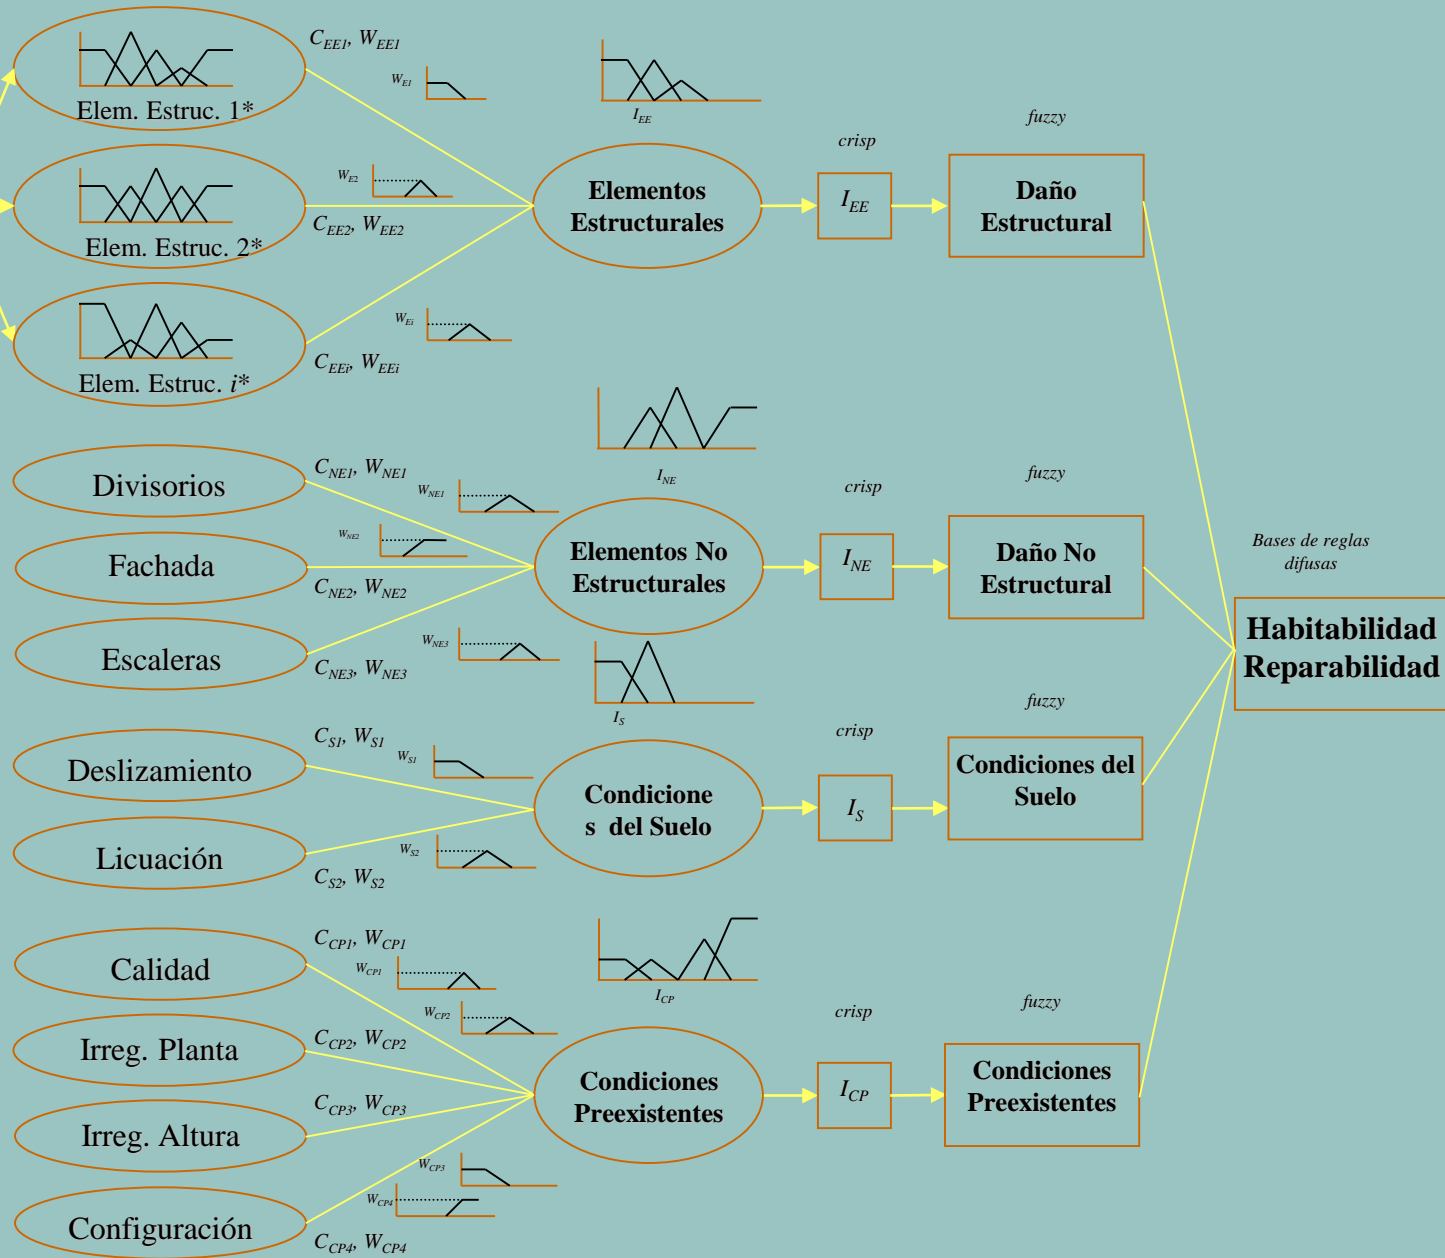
Elem. Estruc. 1*

$C_{EE1}$, $W_{EE1}$

$W_{E1}$

$I_{EE}$

fuzzy

crisp

Elem. Estruc. 2*

$W_{E2}$

Elementos Estructurales

$I_{EE}$

Daño Estructural

$C_{EE2}$, $W_{EE2}$

Elem. Estruc. $i$*

$W_{Ei}$

$C_{EEi}$, $W_{EEi}$

$I_{NE}$

fuzzy

crisp

Divisorios

$C_{NE1}$, $W_{NE1}$

$W_{NE1}$

Fachada

$W_{NE2}$

Elementos No Estructurales

$I_{NE}$

Daño No Estructural

Bases de reglas difusas

$C_{NE2}$, $W_{NE2}$

Habitabilidad Reparabilidad

Escaleras

$W_{NE3}$

$C_{NE3}$, $W_{NE3}$

$I_S$

fuzzy

crisp

Deslizamiento

$C_{S1}$, $W_{S1}$

$W_{S1}$

Condicione s del Suelo

$I_S$

Condiciones del Suelo

Licuación

$W_{S2}$

$C_{S2}$, $W_{S2}$

Calidad

$C_{CP1}$, $W_{CP1}$

$W_{CP1}$

$I_{CP}$

fuzzy

crisp

$W_{CP2}$

Irreg. Planta

$C_{CP2}$, $W_{CP2}$

Condiciones Preexistentes

$I_{CP}$

Condiciones Preexistentes

Irreg. Altura

$C_{CP3}$, $W_{CP3}$

$W_{CP3}$

$W_{CP4}$

Configuración

$C_{CP4}$, $W_{CP4}$